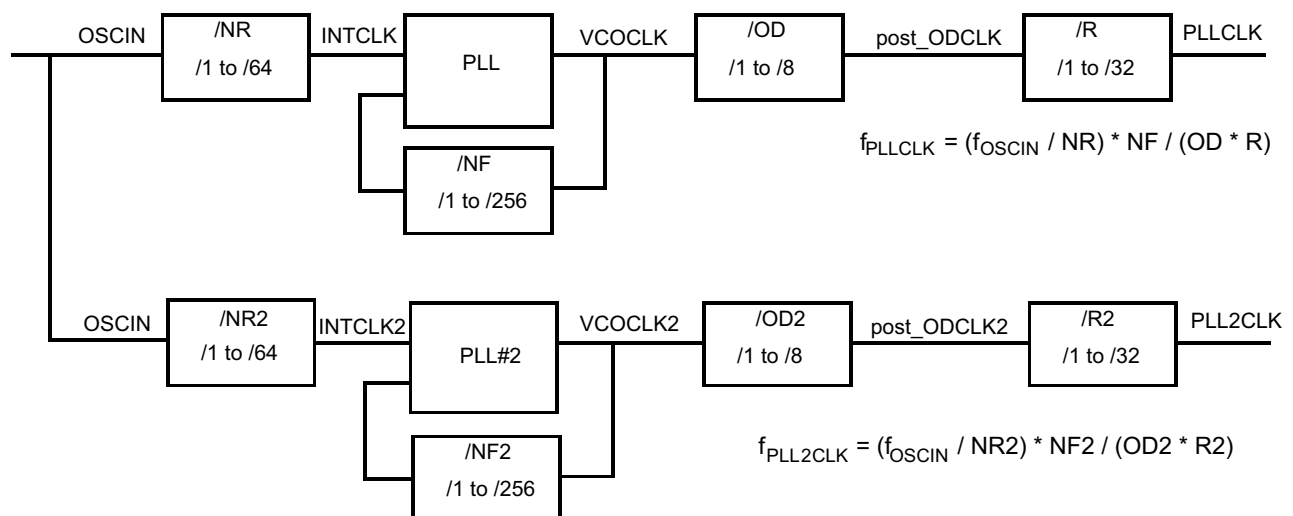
OSCIN

/NR

/1 to /64

INTCLK

PLL

/NF

/1 to /256

VCOCLK

/OD

/1 to /8

post_ODCLK

/R

/1 to /32

PLLCLK

$f_{PLLCLK}$ = ($f_{OSCIN}$ / NR) * NF / (OD * R)

OSCIN

/NR2

/1 to /64

INTCLK2

PLL#2

/NF2

/1 to /256

VCOCLK2

/OD2

/1 to /8

post_ODCLK2

/R2

/1 to /32

PLL2CLK

$f_{PLL2CLK}$ = ($f_{OSCIN}$ / NR2) * NF2 / (OD2 * R2)